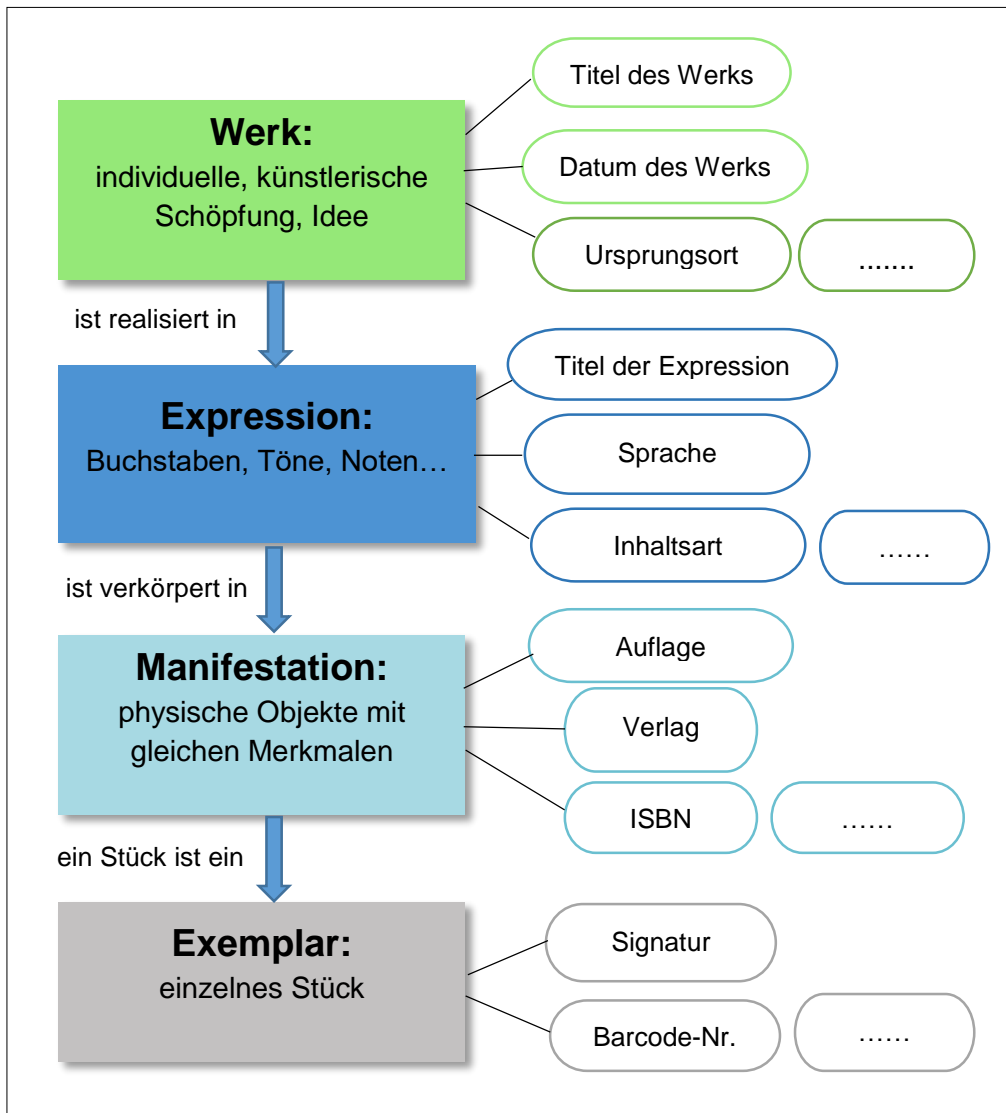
Werk:
individuelle, künstlerische Schöpfung, Idee

Titel des Werks

Datum des Werks

Ursprungsort

.......

ist realisiert in

Expression:
Buchstaben, Töne, Noten…

Titel der Expression

Sprache

Inhaltsart

……

ist verkörpert in

Manifestation:
physische Objekte mit gleichen Merkmalen

Auflage

Verlag

ISBN

……

ein Stück ist ein

Exemplar:
einzelnes Stück

Signatur

Barcode-Nr.

……